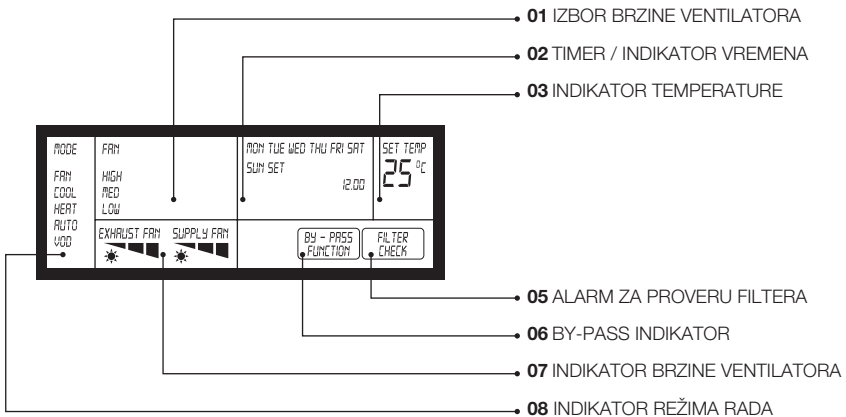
**01** IZBOR BRZINE VENTILATORA

**02** TIMER / INDIKATOR VREMENA

**03** INDIKATOR TEMPERATURE

MODE
FAN
COOL
HEAT
AUTO
VOD

FAN
HIGH
MED
LOW

MON TUE WED THU FRI SAT
SUN SET
12:00

SET TEMP
25 °C

EXHAUST FAN
SUPPLY FAN

BY - PASS FUNCTION

FILTER CHECK

**05** ALARM ZA PROVERU FILTERA

**06** BY-PASS INDIKATOR

**07** INDIKATOR BRZINE VENTILATORA

**08** INDIKATOR REŽIMA RADA